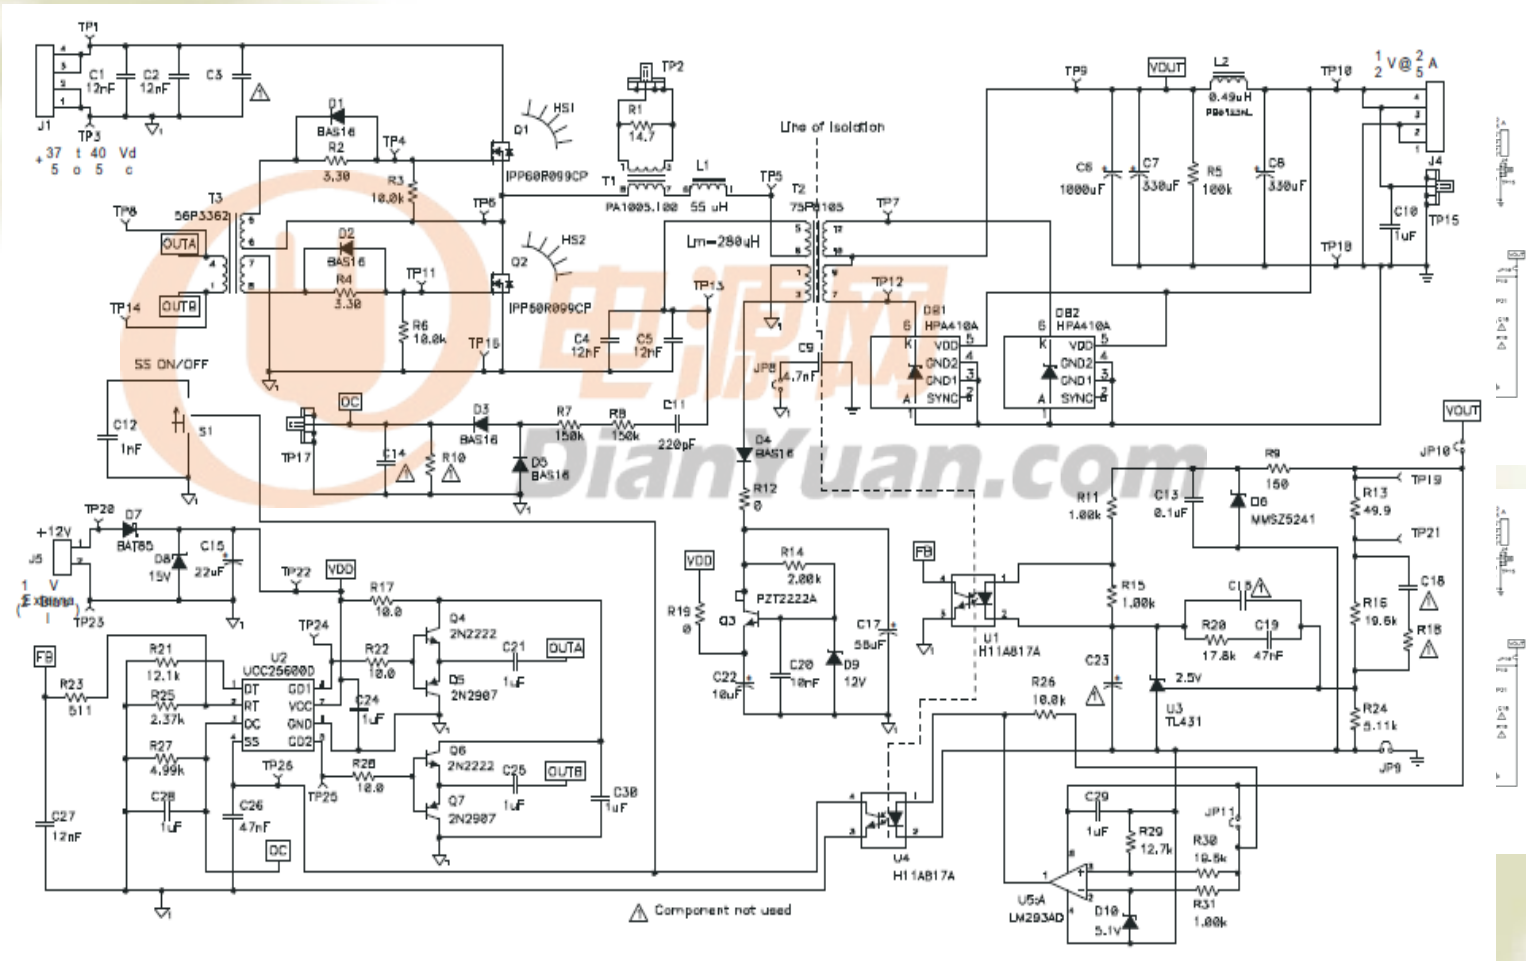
TP1
J1
C1 12nF
C2 12nF
C3
TP3
+ 37 t 40 Vd
5 o 5 c
D1 BAS16
R2 3.30
TP4
R3 10.0k
Q1
HS1
IPP60R099CP
T3 56P3362
TP8
OUTA
OUTB
TP14
D2 BAS16
R4 3.30
TP11
R6 10.0k
TP6
Q2
HS2
IPP60R099CP
TP15
TP2
R1 14.7
T1 PA1005.100
L1 55 uH
TP5
T2 75PR105
Line of Isolation
Lm=280uH
TP7
TP12
TP13
C4 12nF
C5 12nF
JP8
C9 4.7nF
DB1 HPA410A
VDD GND2 GND1 SYNC
DB2 HPA410A
TP9
VOUT
L2 0.49uH
TP10
$\frac{1}{2}$ V @ $\frac{2}{5}$ A
J4
C6 1000uF
C7 330uF
R5 100k
C8 330uF
C10 1uF
TP15
TP16
SS ON/OFF
C12 1nF
S1
DC
TP17
C14
R10
D3 BAS16
D5 BAS16
R7 150k
R8 150k
C11 220pF
D4 BAS16
R12 0
VOUT
JP10
R9 150
TP19
R11 1.00k
C13 0.1uF
D6 MMSZ5241
R13 49.9
TP21
+12V
J5
TP20
D7 BAT85
D8 15V
C15 22uF
1 V ExBias l
TP23
TP22
VDD
R17 10.0
Q4 2N2222
C21 1uF
OUTA
D5 2N2907
TP24
R22 10.0
C24 1uF
U2 UCC25600D
DT RT DC SS GD1 VCC GND GD2
FB
R23 511
R21 12.1k
R25 2.37k
R27 4.99k
C28 1uF
C27 12nF
C26 47nF
DC
TP26
TP25
R28 10.0
Q6 2N2222
C25 1uF
OUTB
Q7 2N2907
C30 1uF
VDD
R19 0
Q3
R14 2.00k
PZT2222A
C17 56uF
C22 10uF
C20 10nF
D9 12V
FB
U1 H11A817A
R15 1.00k
C23
C18
R20 17.8k
C19 47nF
2.5V
U3 TL431
R16 19.6k
R18
R24 5.11k
JP9
R26 10.0k
U4 H11A817A
C29 1uF
R29 12.7k
JP11
R30 19.6k
R31 1.00k
U5A LM293AD
D10 5.1V
Component not used
电源网 DianYuan.com